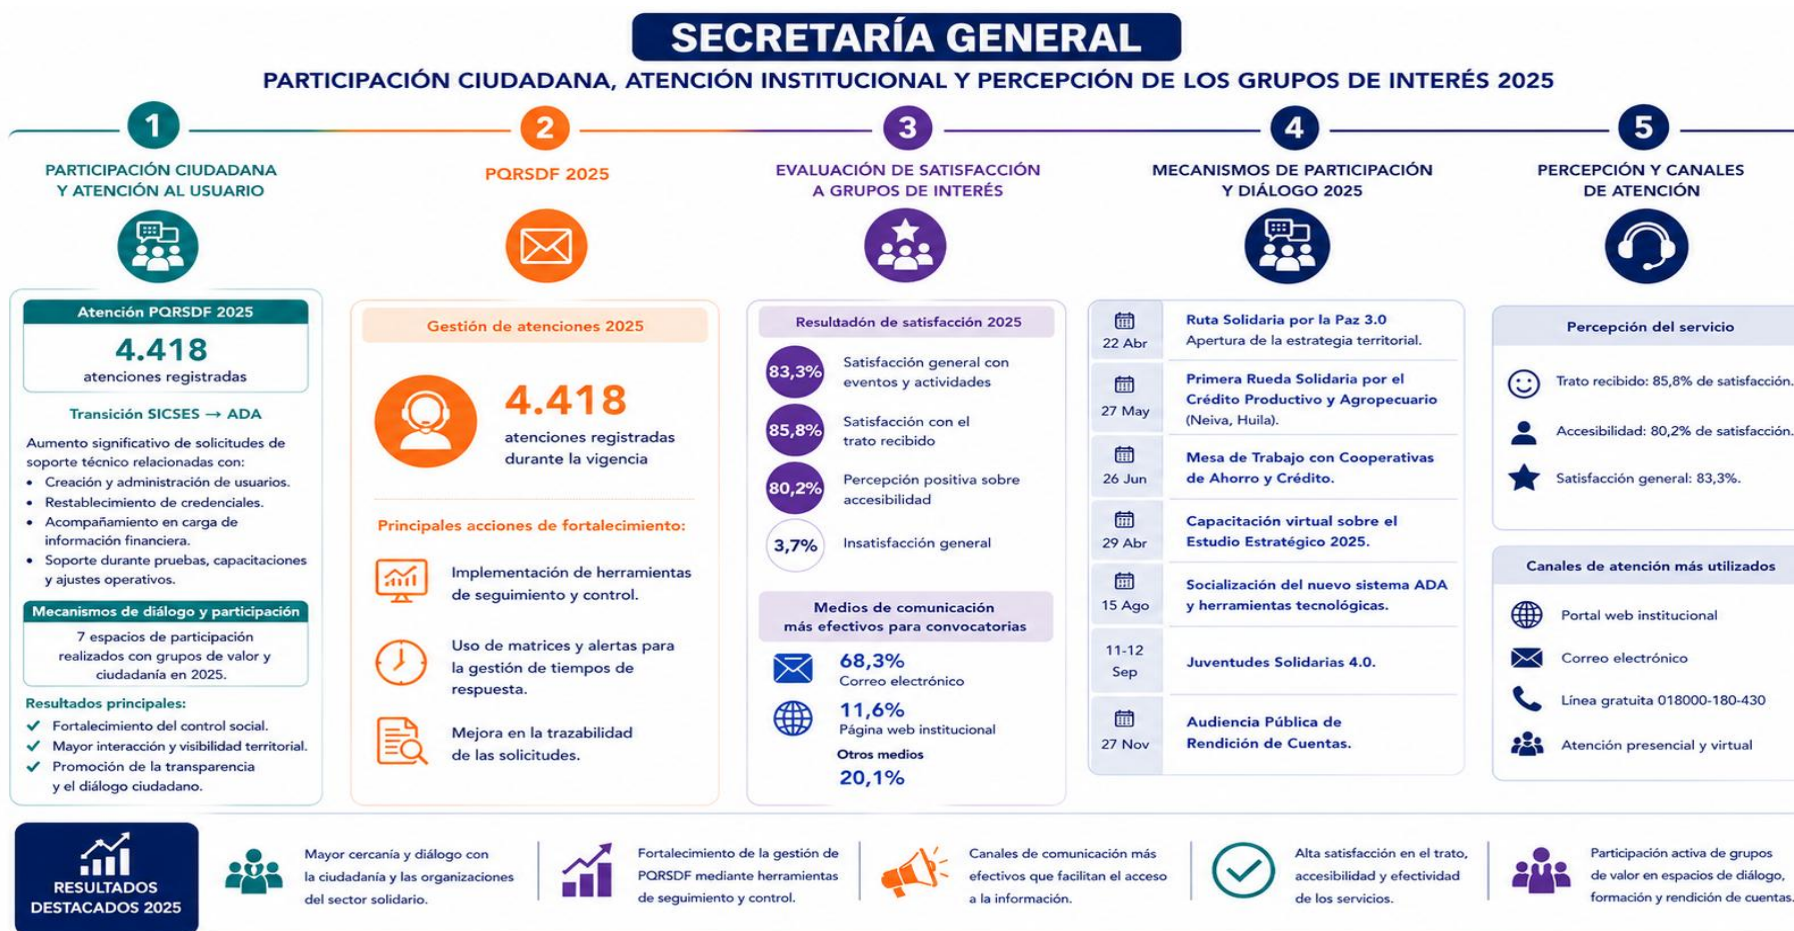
SECRETARÍA GENERAL

PARTICIPACIÓN CIUDADANA, ATENCIÓN INSTITUCIONAL Y PERCEPCIÓN DE LOS GRUPOS DE INTERÉS 2025

1
PARTICIPACIÓN CIUDADANA Y ATENCIÓN AL USUARIO

Atención PQRSDF 2025
4.418
atenciones registradas

Transición SICSES → ADA

Aumento significativo de solicitudes de soporte técnico relacionadas con:
• Creación y administración de usuarios.
• Restablecimiento de credenciales.
• Acompañamiento en carga de información financiera.
• Soporte durante pruebas, capacitaciones y ajustes operativos.

Mecanismos de diálogo y participación
7 espacios de participación realizados con grupos de valor y ciudadanía en 2025.

Resultados principales:
✓ Fortalecimiento del control social.
✓ Mayor interacción y visibilidad territorial.
✓ Promoción de la transparencia y el diálogo ciudadano.

2
PQRSDF 2025

Gestión de atenciones 2025
4.418
atenciones registradas durante la vigencia

Principales acciones de fortalecimiento:
Implementación de herramientas de seguimiento y control.
Uso de matrices y alertas para la gestión de tiempos de respuesta.
Mejora en la trazabilidad de las solicitudes.

3
EVALUACIÓN DE SATISFACCIÓN A GRUPOS DE INTERÉS

Resultadadón de satisfacción 2025
83,3% Satisfacción general con eventos y actividades
85,8% Satisfacción con el trato recibido
80,2% Percepción positiva sobre accesibilidad
3,7% Insatisfacción general

Medios de comunicación más efectivos para convocatorias
68,3% Correo electrónico
11,6% Página web institucional
Otros medios
20,1%

4
MECANISMOS DE PARTICIPACIÓN Y DIÁLOGO 2025

| 22 Abr | Ruta Solidaria por la Paz 3.0 Apertura de la estrategia territorial. |
|---|---|
| 27 May | Primera Rueda Solidaria por el Crédito Productivo y Agropecuario (Neiva, Huila). |
| 26 Jun | Mesa de Trabajo con Cooperativas de Ahorro y Crédito. |
| 29 Abr | Capacitación virtual sobre el Estudio Estratégico 2025. |
| 15 Ago | Socialización del nuevo sistema ADA y herramientas tecnológicas. |
| 11-12 Sep | Juventudes Solidarias 4.0. |
| 27 Nov | Audiencia Pública de Rendición de Cuentas. |

5
PERCEPCIÓN Y CANALES DE ATENCIÓN

Percepción del servicio
Trato recibido: 85,8% de satisfacción.
Accesibilidad: 80,2% de satisfacción.
Satisfacción general: 83,3%.

Canales de atención más utilizados
Portal web institucional
Correo electrónico
Línea gratuita 018000-180-430
Atención presencial y virtual

RESULTADOS DESTACADOS 2025
Mayor cercanía y diálogo con la ciudadanía y las organizaciones del sector solidario.
Fortalecimiento de la gestión de PQRSDF mediante herramientas de seguimiento y control.
Canales de comunicación más efectivos que facilitan el acceso a la información.
Alta satisfacción en el trato, accesibilidad y efectividad de los servicios.
Participación activa de grupos de valor en espacios de diálogo, formación y rendición de cuentas.